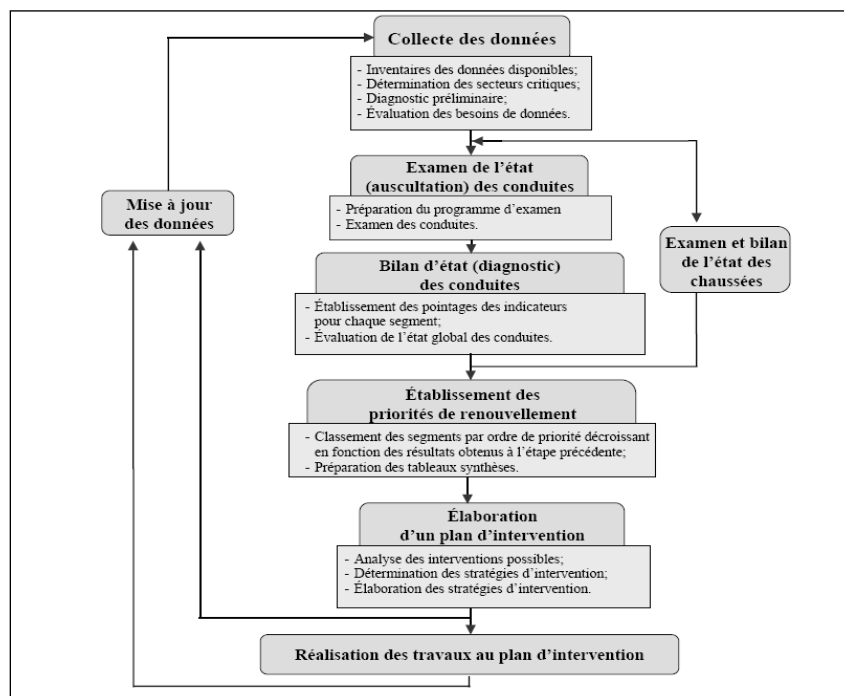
Collecte des données

- Inventaires des données disponibles;
- Détermination des secteurs critiques;
- Diagnostic préliminaire;
- Évaluation des besoins de données.

Examen de l'état (auscultation) des conduites

- Préparation du programme d'examen
- Examen des conduites.

Bilan d'état (diagnostic) des conduites

- Établissement des pointages des indicateurs pour chaque segment;
- Évaluation de l'état global des conduites.

Établissement des priorités de renouvellement

- Classement des segments par ordre de priorité décroissant en fonction des résultats obtenus à l'étape précédente;
- Préparation des tableaux synthèses.

Élaboration d'un plan d'intervention

- Analyse des interventions possibles;
- Détermination des stratégies d'intervention;
- Élaboration des stratégies d'intervention.

Réalisation des travaux au plan d'intervention

Mise à jour des données

Examen et bilan de l'état des chaussées